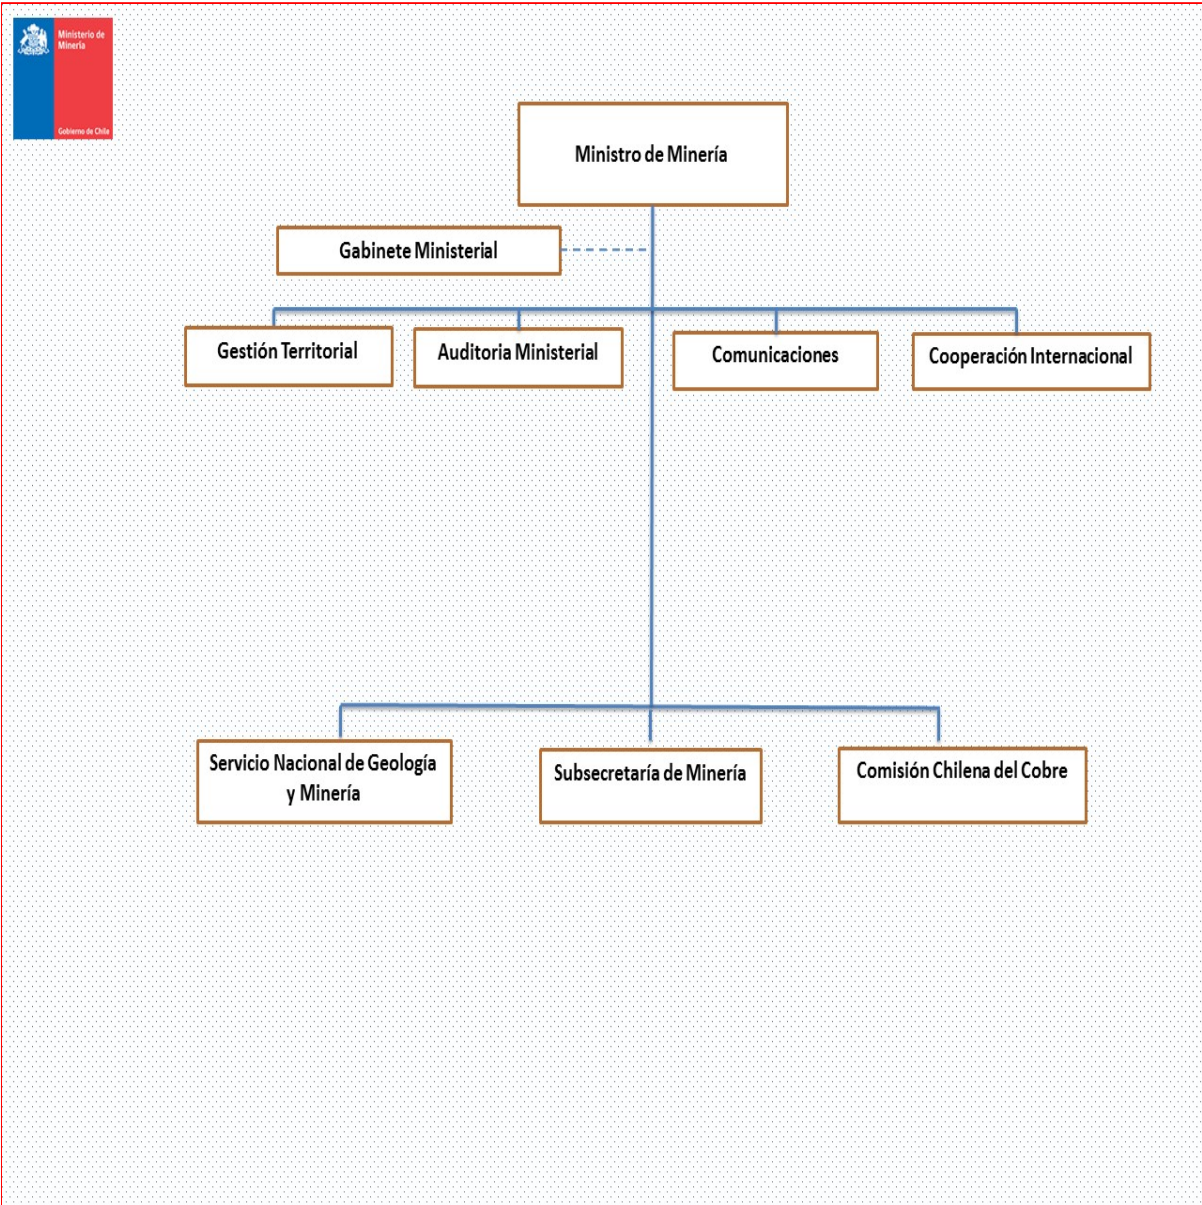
Ministerio de Minería

Gobierno de Chile

Ministro de Minería

Gabinete Ministerial

Gestión Territorial

Auditoria Ministerial

Comunicaciones

Cooperación Internacional

Servicio Nacional de Geología y Minería

Subsecretaría de Minería

Comisión Chilena del Cobre